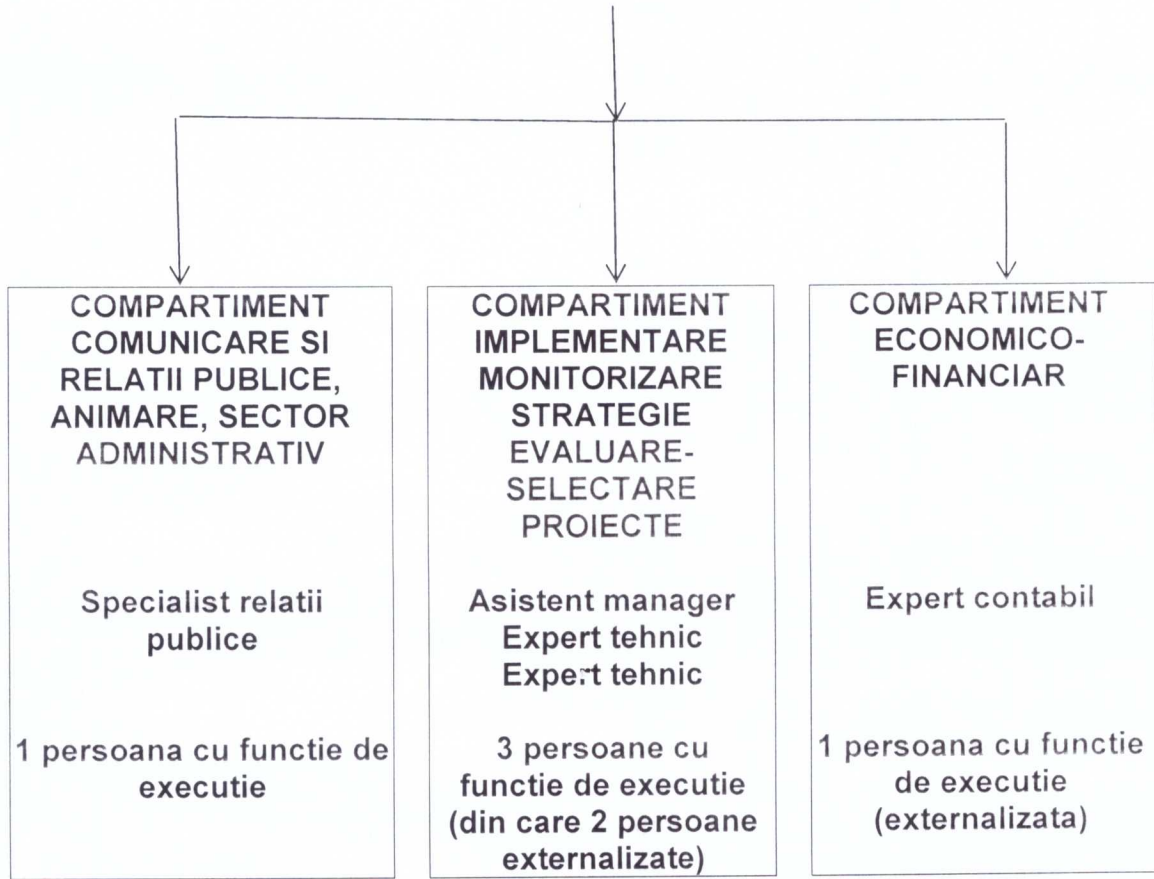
COMPARTIMENT COMUNICARE SI RELATII PUBLICE, ANIMARE, SECTOR ADMINISTRATIV

Specialist relatii publice

1 persoana cu functie de executie

COMPARTIMENT IMPLEMENTARE MONITORIZARE STRATEGIE EVALUARE-SELECTARE PROIECTE

Asistent manager
Expert tehnic
Expert tehnic

3 persoane cu functie de executie (din care 2 persoane externalizate)

COMPARTIMENT ECONOMICO-FINANCIAR

Expert contabil

1 persoana cu functie de executie (externalizata)